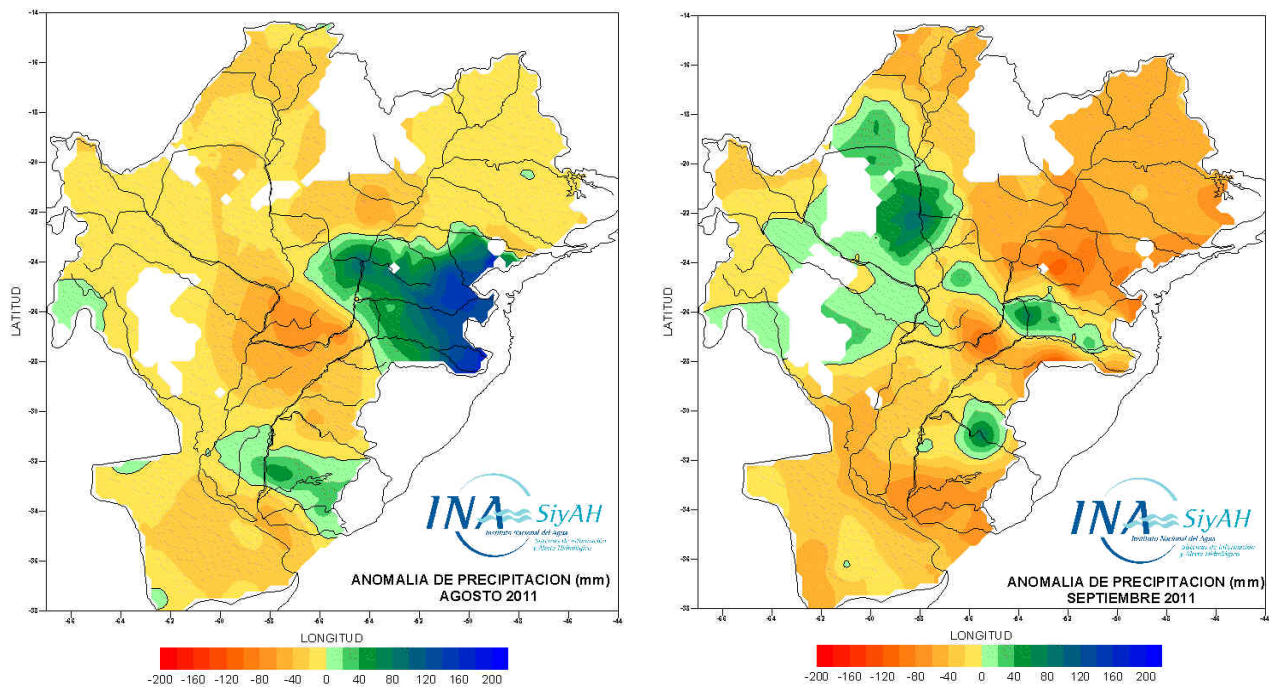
-14
-16
-18
-20
-22
-24
-26
-28
-30
-32
-34
-36
-38

LATITUD

INA SiyAH
Instituto Nacional del Agua
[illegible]

ANOMALIA DE PRECIPITACION (mm)
AGOSTO 2011

LONGITUD

-200 -160 -120 -80 -40 0 40 80 120 160 200

-14
-16
-18
-20
-22
-24
-26
-28
-30
-32
-34
-36
-38

LATITUD

INA SiyAH
Instituto Nacional del Agua
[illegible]

ANOMALIA DE PRECIPITACION (mm)
SEPTIEMBRE 2011

LONGITUD

-200 -160 -120 -80 -40 0 40 80 120 160 200